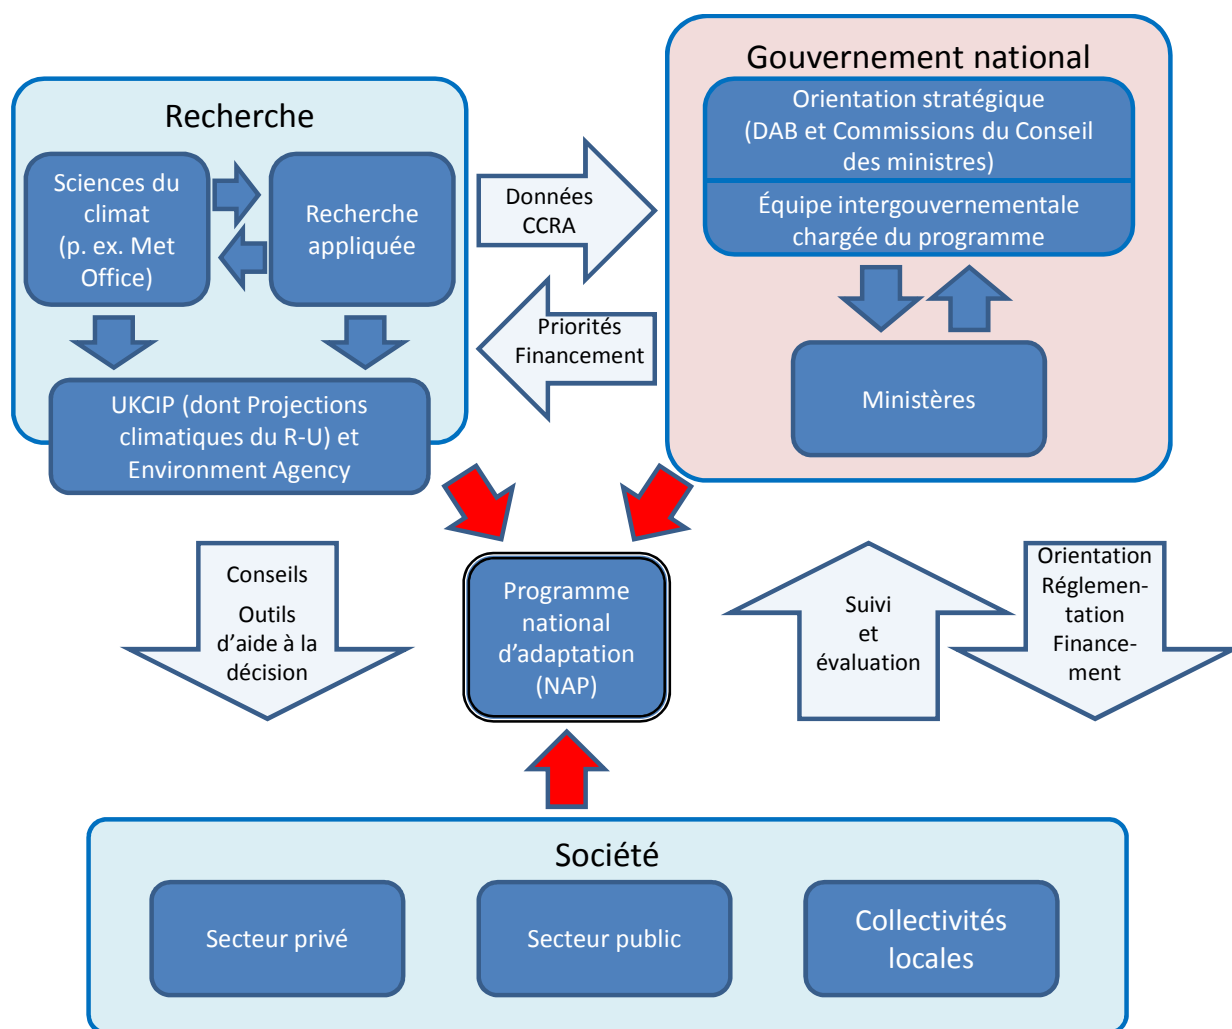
Recherche

Sciences du climat (p. ex. Met Office)

Recherche appliquée

UKCIP (dont Projections climatiques du R-U) et Environment Agency

Données CCRA

Priorités Financement

Gouvernement national

Orientation stratégique (DAB et Commissions du Conseil des ministres)

Équipe intergouvernementale chargée du programme

Ministères

Conseils

Outils d'aide à la décision

Programme national d'adaptation (NAP)

Suivi et évaluation

Orientation Réglementation Financement

Société

Secteur privé

Secteur public

Collectivités locales